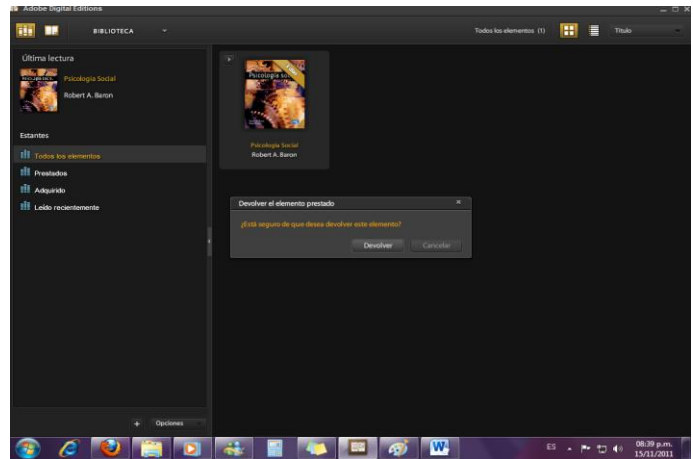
Adobe Digital Editions

BIBLIOTECA

Todos los elementos (1)

Título

Última lectura

Psicología Social

Robert A. Baron

Estantes

Todos los elementos

Prestados

Adquirido

Leído recientemente

Psicología Social

Psicología Social

Robert A. Baron

Devolver el elemento prestado

¿Está seguro de que desea devolver este elemento?

Devolver

Cancelar

Opciones

ES

08:39 p.m.
15/11/2011